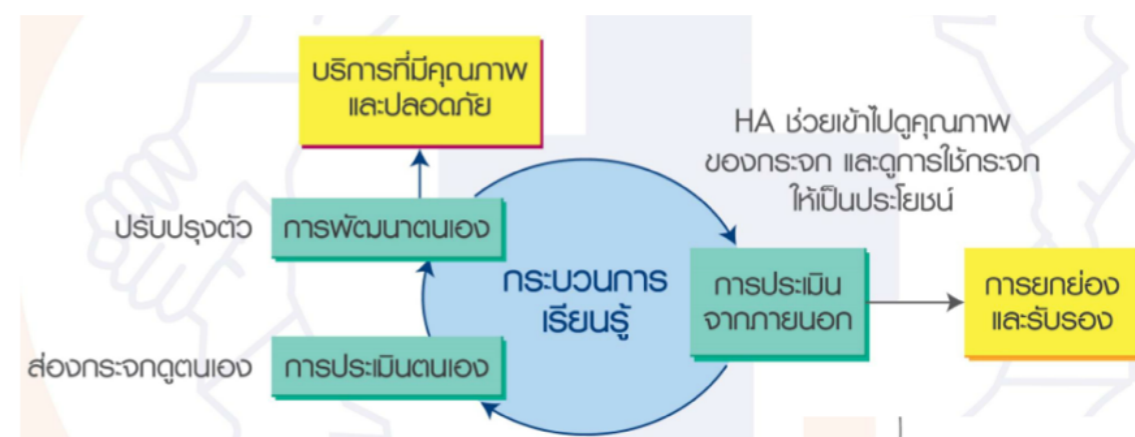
บริการที่มีคุณภาพ และปลอดภัย

HA ช่วยเข้าไปดูคุณภาพ ของกระจก และดูการใช้กระจก ให้เป็นประโยชน์

ปรับปรุงตัว

การพัฒนาตนเอง

กระบวนการ เรียนรู้

การประเมิน จากภายนอก

การยกย่อง และรับรอง

ส่องกระจกดูตนเอง

การประเมินตนเอง